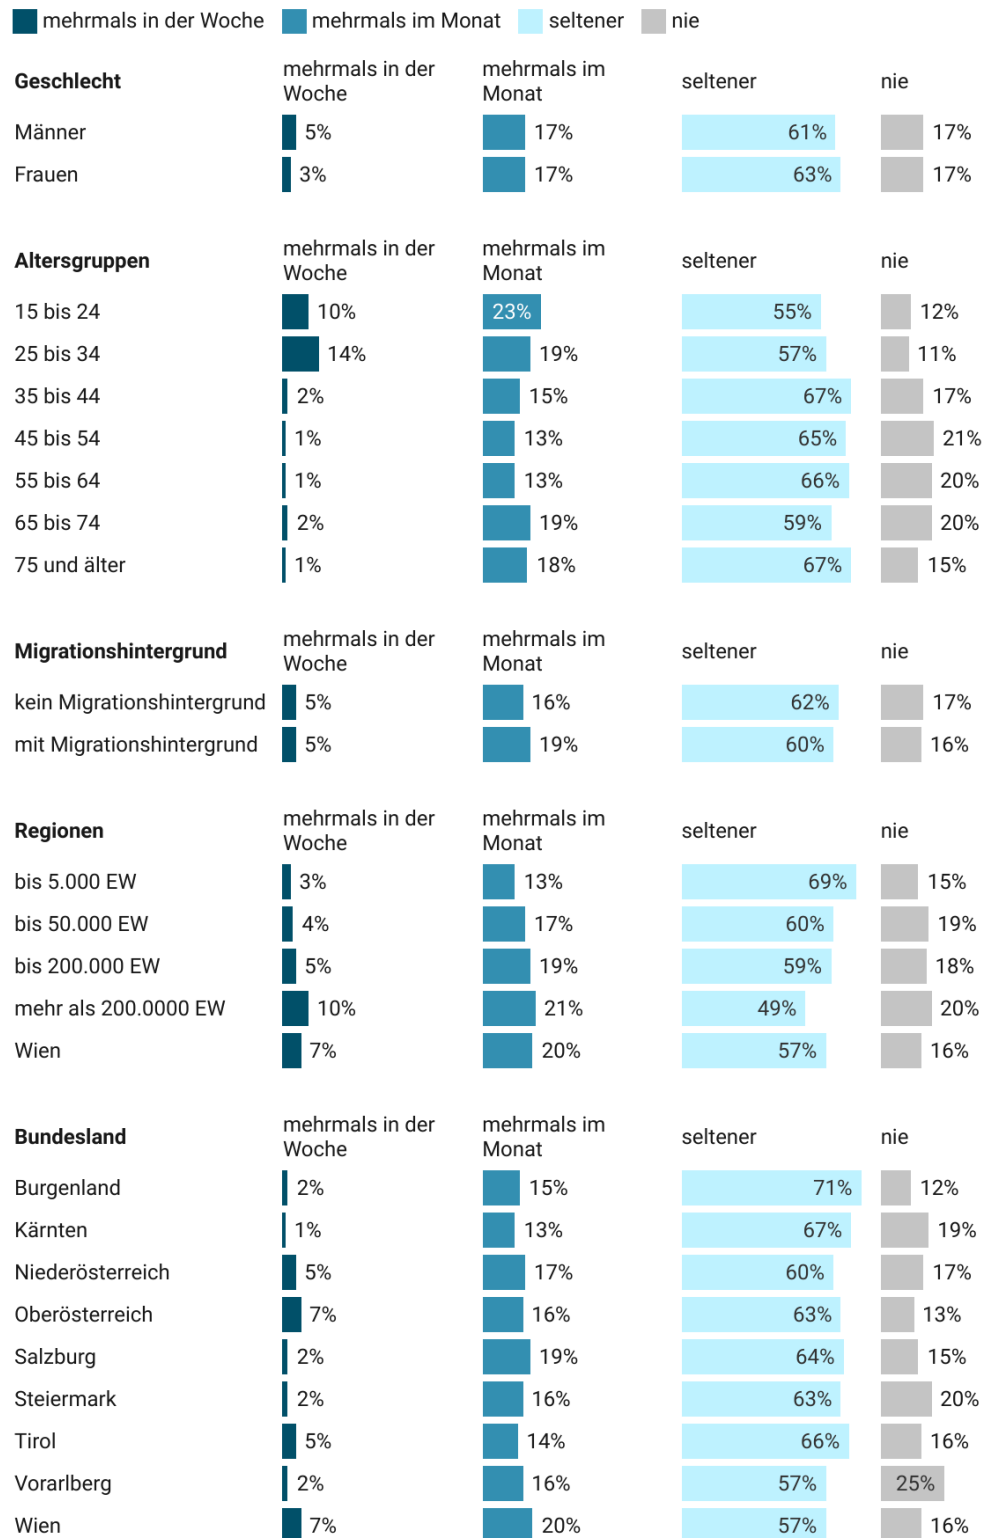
mehrmals in der Woche mehrmals im Monat seltener nie

| Geschlecht | mehrmals in der Woche | mehrmals im Monat | seltener | nie |
|---|---|---|---|---|
| Männer | 5% | 17% | 61% | 17% |
| Frauen | 3% | 17% | 63% | 17% |

| Altersgruppen | mehrmals in der Woche | mehrmals im Monat | seltener | nie |
|---|---|---|---|---|
| 15 bis 24 | 10% | 23% | 55% | 12% |
| 25 bis 34 | 14% | 19% | 57% | 11% |
| 35 bis 44 | 2% | 15% | 67% | 17% |
| 45 bis 54 | 1% | 13% | 65% | 21% |
| 55 bis 64 | 1% | 13% | 66% | 20% |
| 65 bis 74 | 2% | 19% | 59% | 20% |
| 75 und älter | 1% | 18% | 67% | 15% |

| Migrationshintergrund | mehrmals in der Woche | mehrmals im Monat | seltener | nie |
|---|---|---|---|---|
| kein Migrationshintergrund | 5% | 16% | 62% | 17% |
| mit Migrationshintergrund | 5% | 19% | 60% | 16% |

| Regionen | mehrmals in der Woche | mehrmals im Monat | seltener | nie |
|---|---|---|---|---|
| bis 5.000 EW | 3% | 13% | 69% | 15% |
| bis 50.000 EW | 4% | 17% | 60% | 19% |
| bis 200.000 EW | 5% | 19% | 59% | 18% |
| mehr als 200.0000 EW | 10% | 21% | 49% | 20% |
| Wien | 7% | 20% | 57% | 16% |

| Bundesland | mehrmals in der Woche | mehrmals im Monat | seltener | nie |
|---|---|---|---|---|
| Burgenland | 2% | 15% | 71% | 12% |
| Kärnten | 1% | 13% | 67% | 19% |
| Niederösterreich | 5% | 17% | 60% | 17% |
| Oberösterreich | 7% | 16% | 63% | 13% |
| Salzburg | 2% | 19% | 64% | 15% |
| Steiermark | 2% | 16% | 63% | 20% |
| Tirol | 5% | 14% | 66% | 16% |
| Vorarlberg | 2% | 16% | 57% | 25% |
| Wien | 7% | 20% | 57% | 16% |